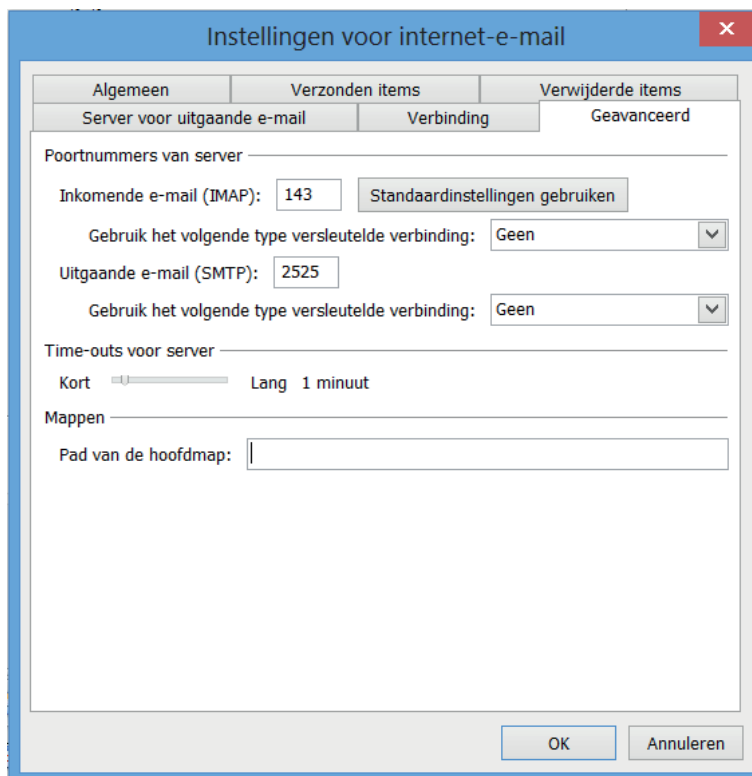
Instellingen voor internet-e-mail

Algemeen | Verzonden items | Verwijderde items
Server voor uitgaande e-mail | Verbinding | Geavanceerd

Poortnummers van server

Inkomende e-mail (IMAP): 143 Standaardinstellingen gebruiken

Gebruik het volgende type versleutelde verbinding: Geen

Uitgaande e-mail (SMTP): 2525

Gebruik het volgende type versleutelde verbinding: Geen

Time-outs voor server

Kort Lang 1 minuut

Mappen

Pad van de hoofdmap:

OK Annuleren